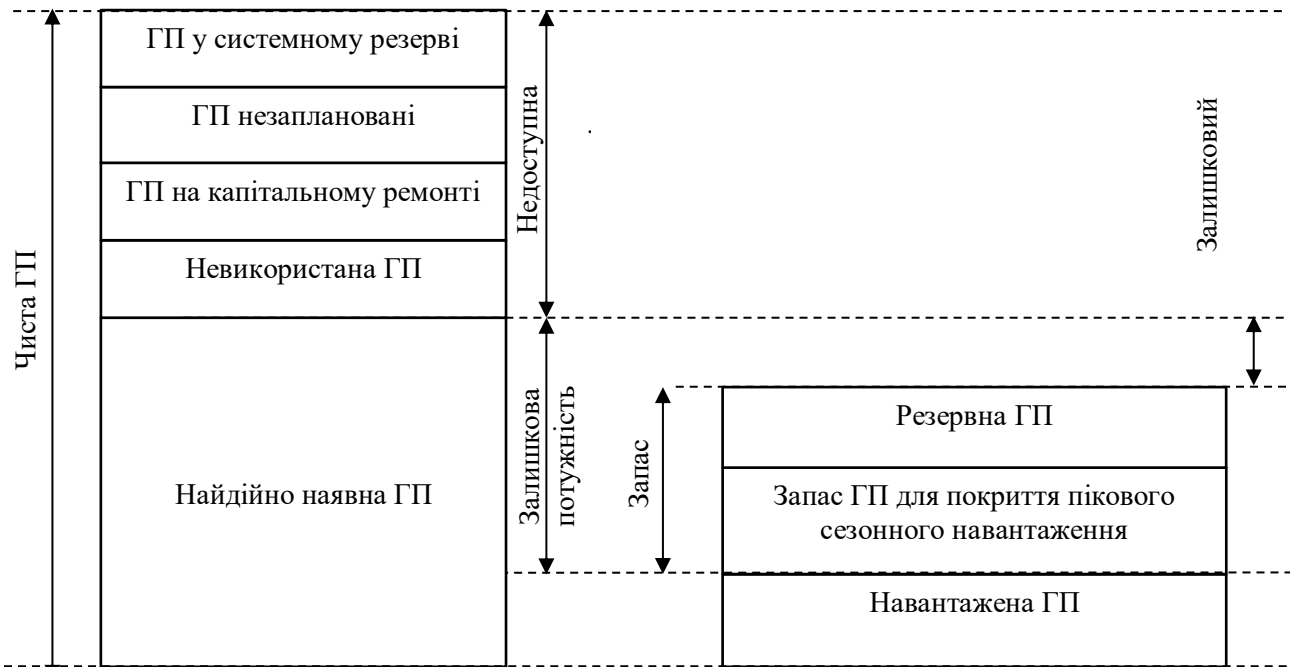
Чиста ГП

ГП у системному резерві

ГП незаплановані

ГП на капітальному ремонті

Невикористана ГП

Найдійно наявна ГП

Недоступна

Залишкова потужність

Запас

Залишковий

Резервна ГП

Запас ГП для покриття пікового сезонного навантаження

Навантажена ГП